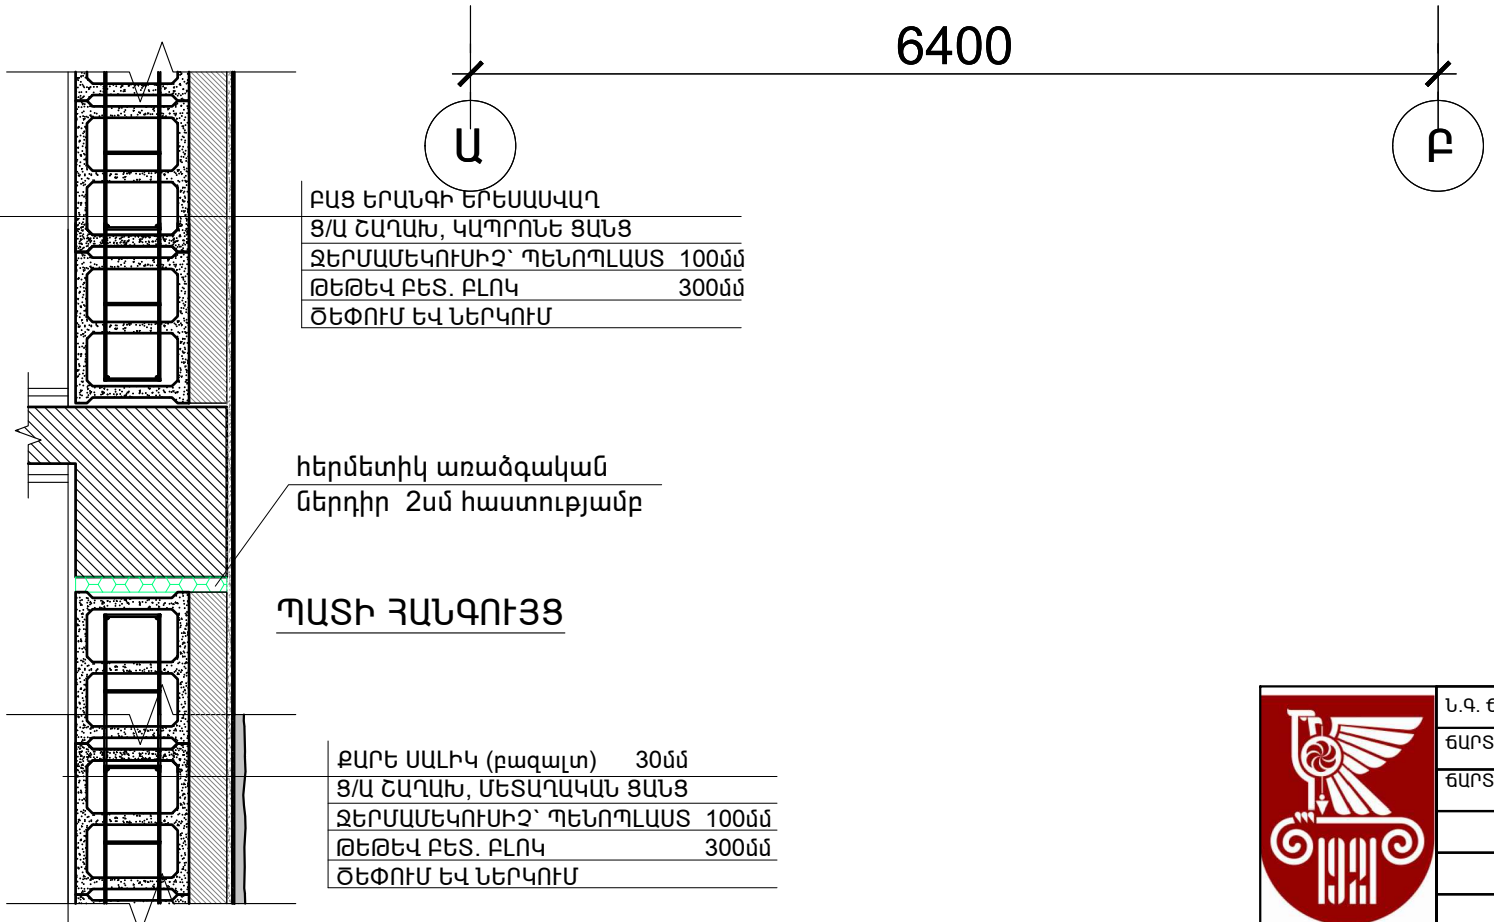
6400

Ա

Բ

ԲԱՑ ԵՐԱՆԳԻ ԵՐԵՍԱՍՎԱՂ
Ց/Ա ՇԱՂԱԽ, ԿԱՊՐՈՆԵ ՑԱՆՑ
ՋԵՐՄԱՄԵԿՈՒՍԻՉ՝ ՊԵՆՈՊԼԱՍՏ 100մմ
ԹԵԹԵՎ ԲԵՏ. ԲԼՈԿ 300մմ
ԾԵՓՈՒՄ ԵՎ ՆԵՐԿՈՒՄ

հերմետիկ առաձգական
ներդիր 2սմ հաստությամբ

ՊԱՏԻ ՀԱՆԳՈՒՅՑ

ՔԱՐԵ ՍԱԼԻԿ (բազալտ) 30մմ
Ց/Ա ՇԱՂԱԽ, ՄԵՏԱՂԱԿԱՆ ՑԱՆՑ
ՋԵՐՄԱՄԵԿՈՒՍԻՉ՝ ՊԵՆՈՊԼԱՍՏ 100մմ
ԹԵԹԵՎ ԲԵՏ. ԲԼՈԿ 300մմ
ԾԵՓՈՒՄ ԵՎ ՆԵՐԿՈՒՄ

Ն.Գ. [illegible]
ճԱՐՏ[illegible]
ճԱՐՏ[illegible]